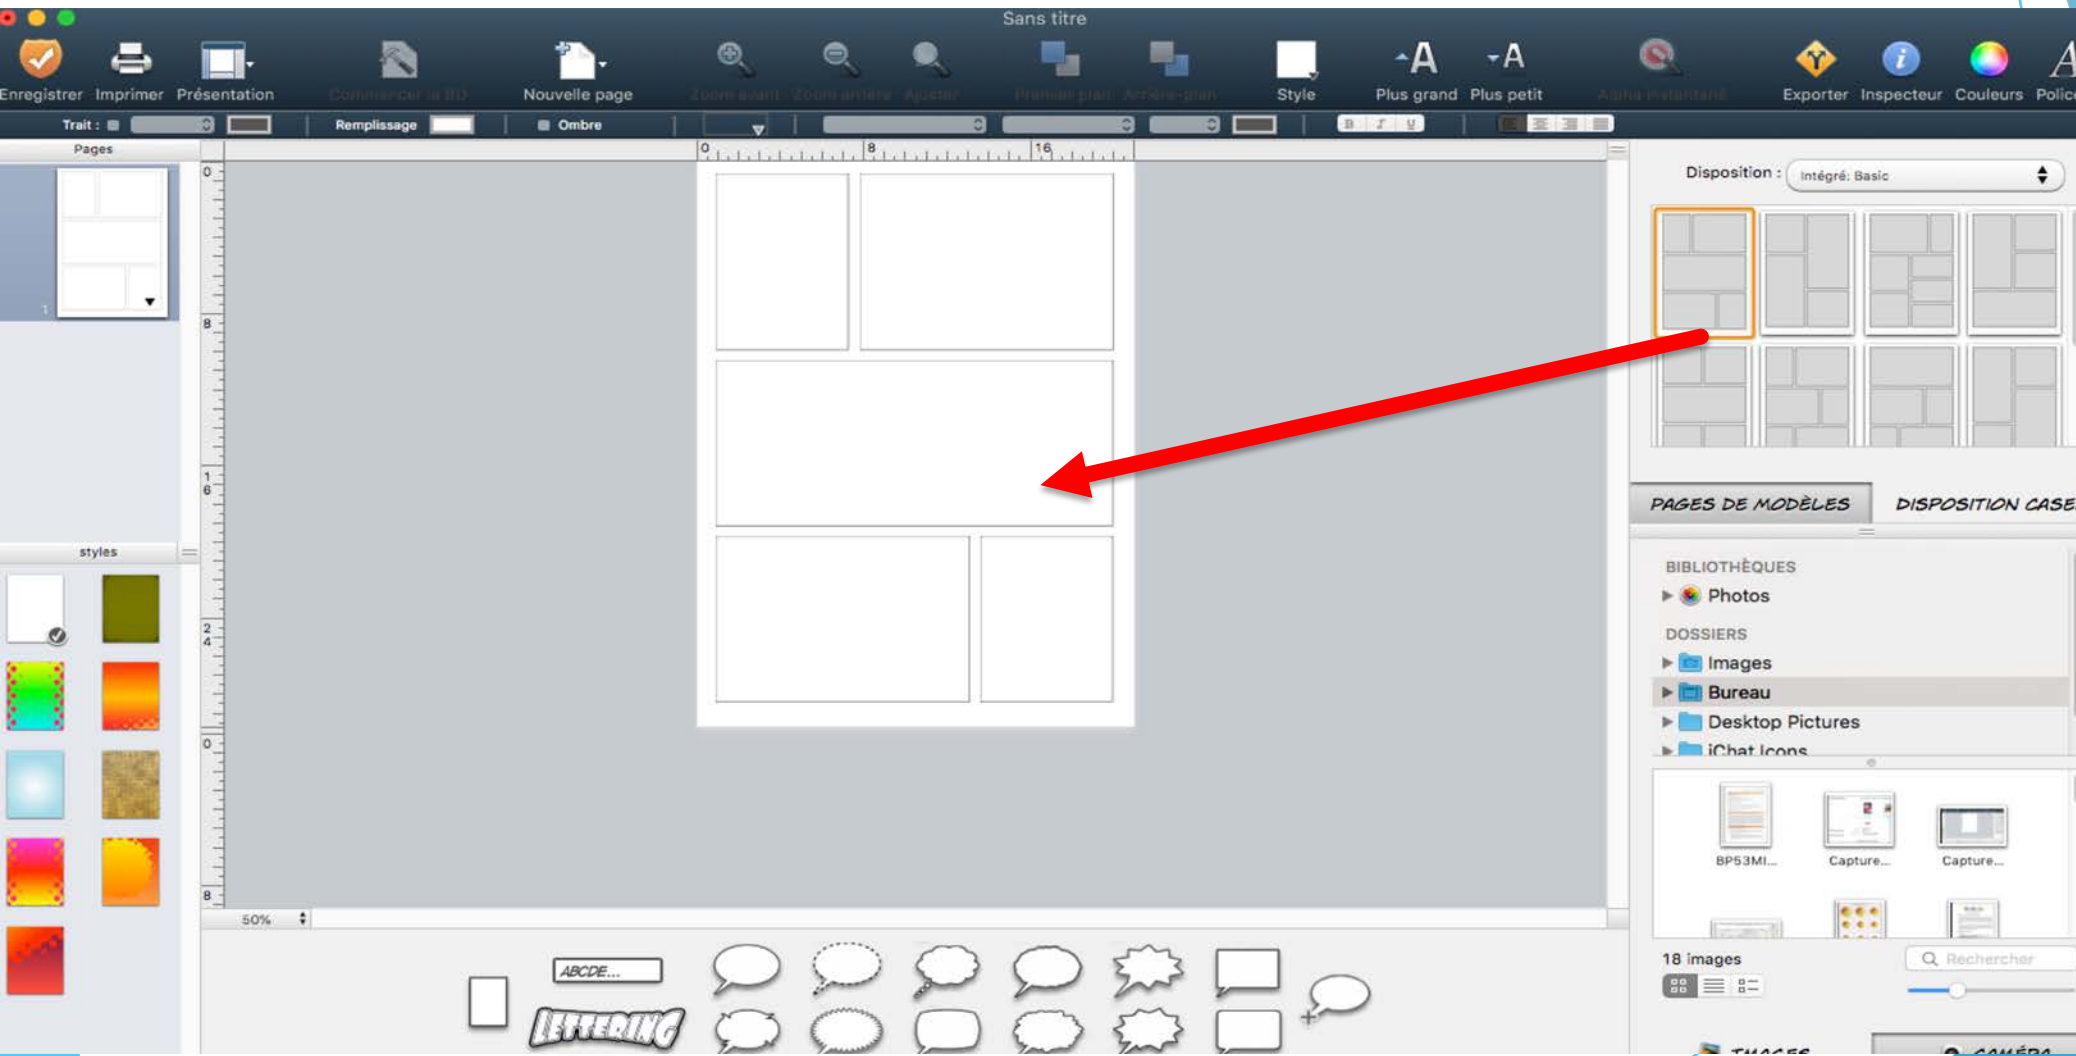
Sans titre

Enregistrer Imprimer Présentation Commencer la BD Nouvelle page Zoom avant Zoom arrière Ajuster Premier plan Arrière-plan Style Plus grand Plus petit Alpha instantané Exporter Inspecteur Couleurs Police

Trait : Remplissage Ombre

Pages

styles

0 8 16

50%

ABCDE...

LETTERING

Disposition : Intégré: Basic

PAGES DE MODÈLES DISPOSITION CASE

BIBLIOTHÈQUES
Photos
DOSSIERS
Images
Bureau
Desktop Pictures
iChat Icons

BP53MI... Capture... Capture...

18 images

Rechercher

IMAGES CAMÉRA